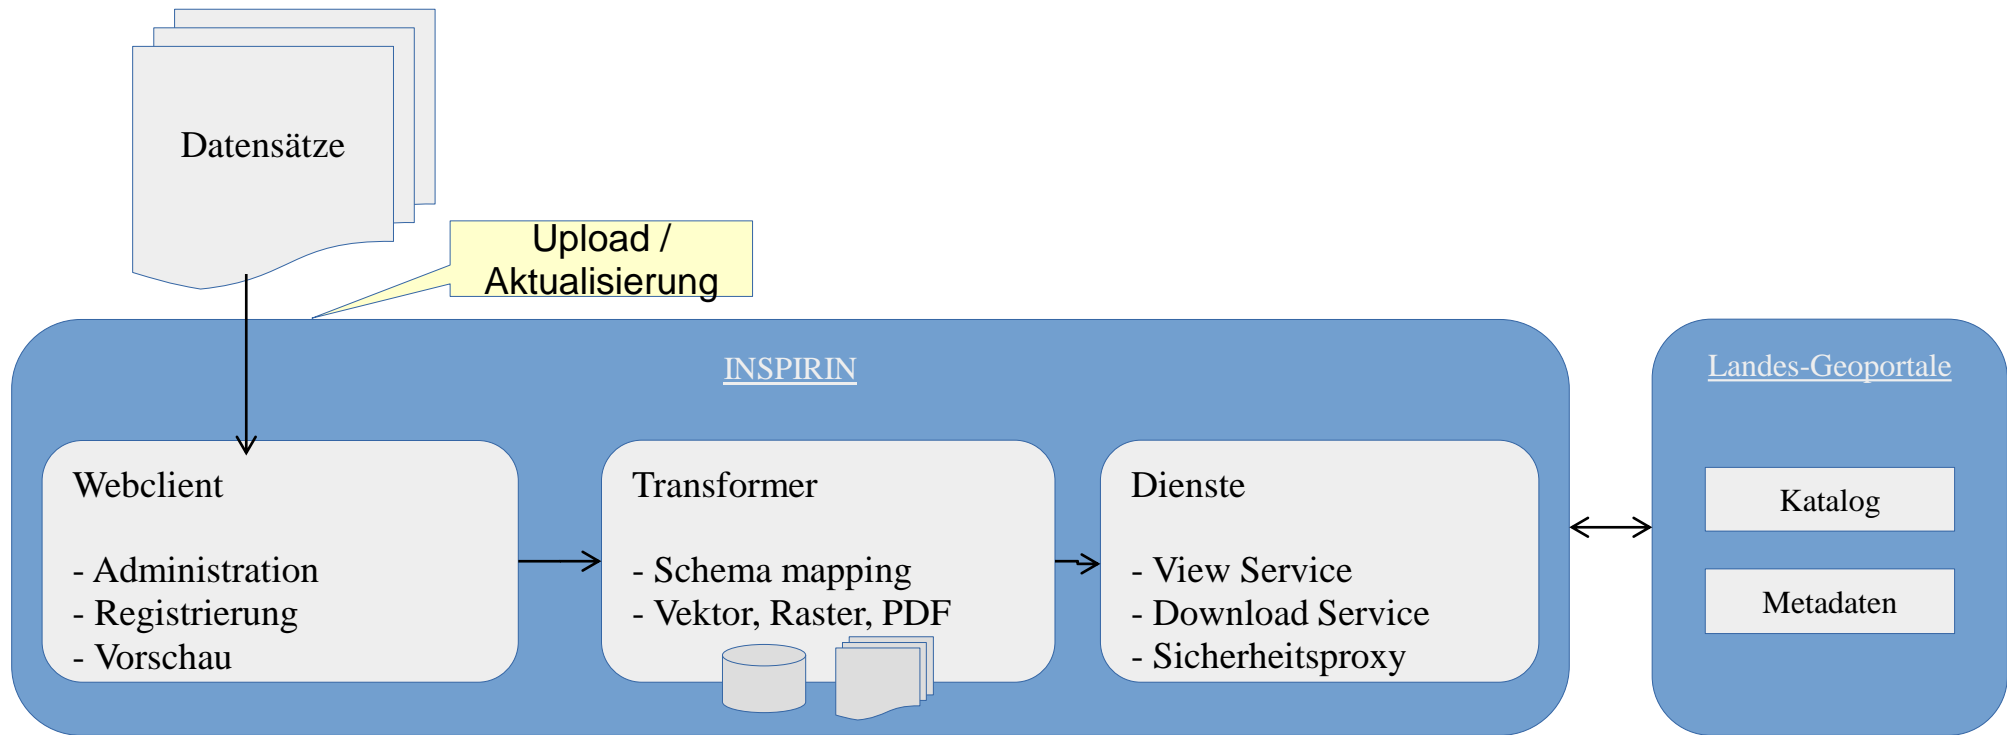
Datensätze

Upload / Aktualisierung

INSPIRIN

Webclient

- Administration
- Registrierung
- Vorschau

Transformer

- Schema mapping
- Vektor, Raster, PDF

Dienste

- View Service
- Download Service
- Sicherheitsproxy

Landes-Geoportale

Katalog

Metadaten